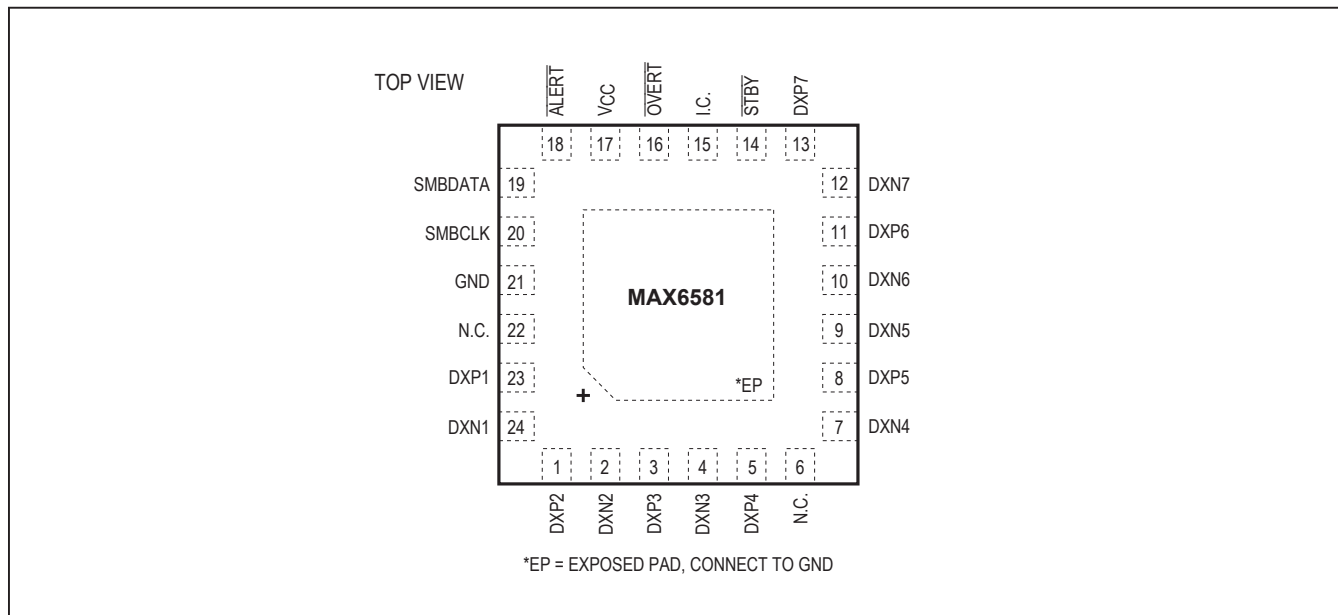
TOP VIEW

$\overline{ALERT}$ VCC $\overline{OVERT}$ I.C. $\overline{STBY}$ DXP7

18 17 16 15 14 13

SMBDATA 19
SMBCLK 20
GND 21
N.C. 22
DXP1 23
DXN1 24

12 DXN7
11 DXP6
10 DXN6
9 DXN5
8 DXP5
7 DXN4

MAX6581

*EP

+

1 2 3 4 5 6

DXP2 DXN2 DXP3 DXN3 DXP4 N.C.

*EP = EXPOSED PAD, CONNECT TO GND